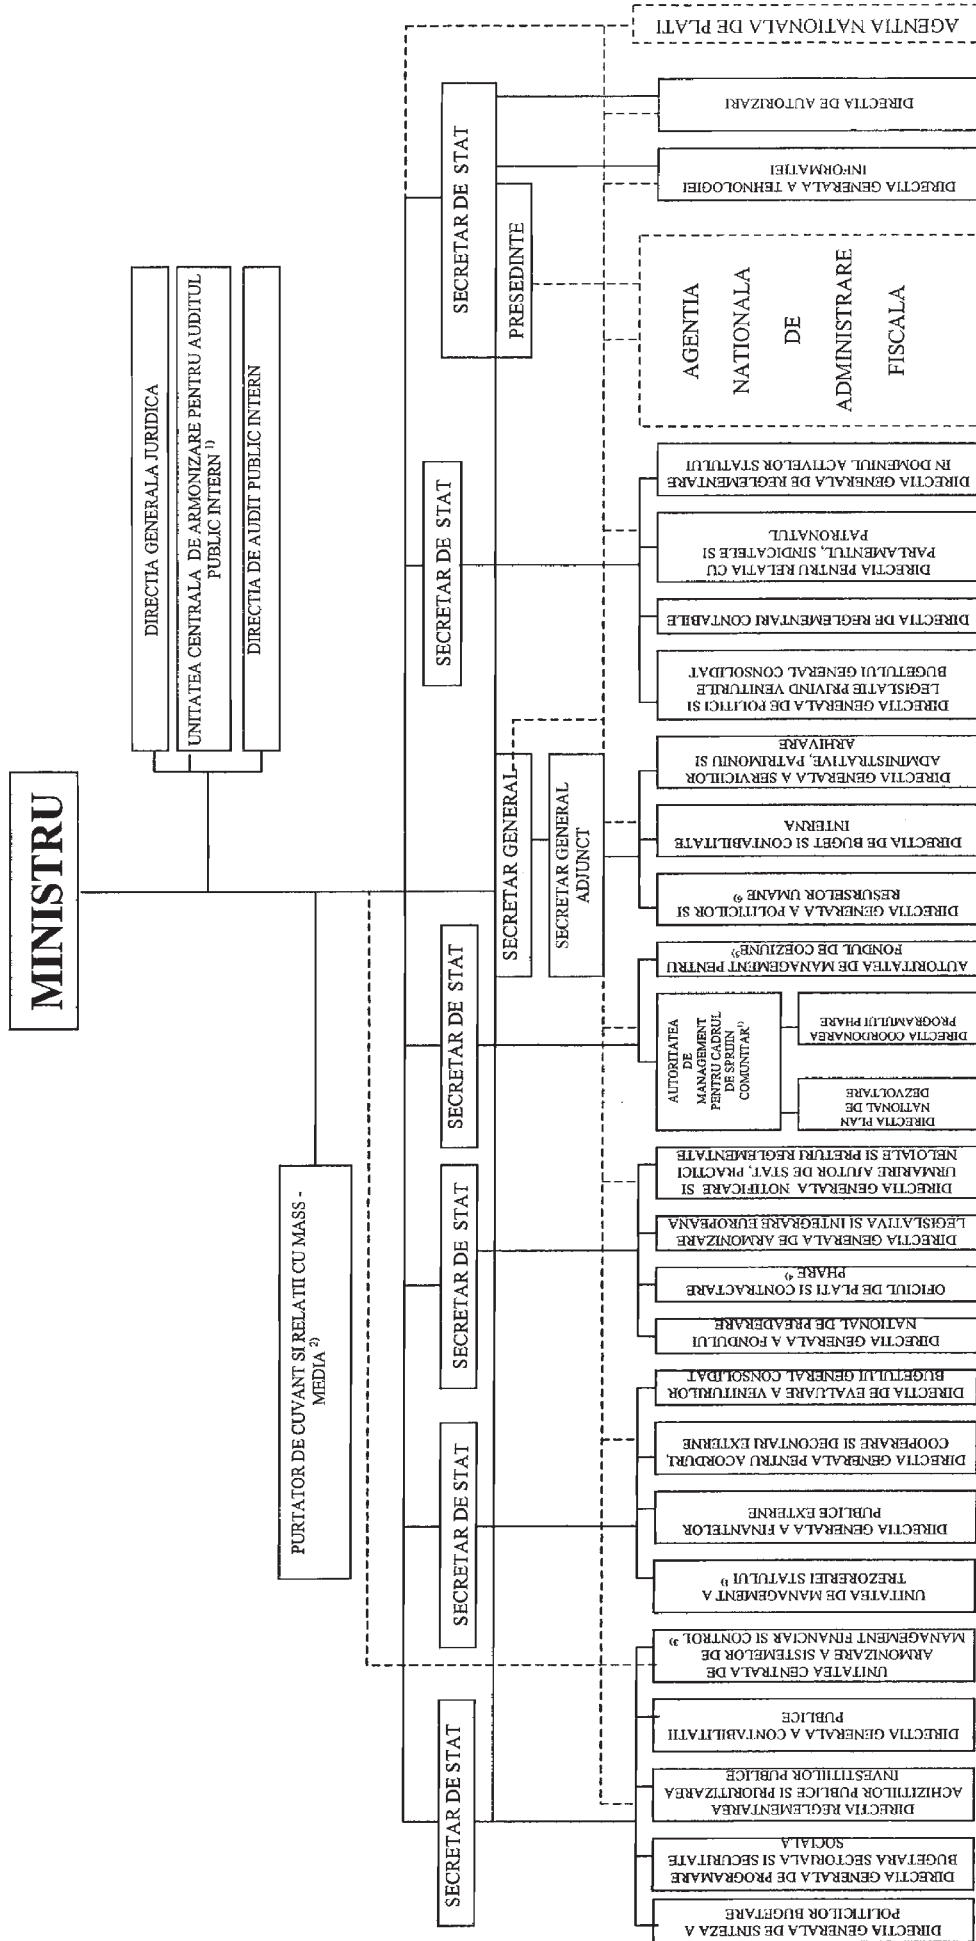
MINISTRU

DIRECTIA GENERALA JURIDICA

UNITATEA CENTRALA DE ARMONIZARE PENTRU AUDITUL PUBLIC INTERN $^{1)}$

DIRECTIA DE AUDIT PUBLIC INTERN

PURTATOR DE CUVANT SI RELATII CU MASS - MEDIA $^{2)}$

SECRETAR DE STAT

SECRETAR DE STAT

SECRETAR DE STAT

SECRETAR DE STAT

SECRETAR GENERAL

SECRETAR GENERAL ADJUNCT

SECRETAR DE STAT

SECRETAR DE STAT

PRESEDINTE

AGENTIA NATIONALA DE ADMINISTRARE FISCALA

AGENTIA NATIONALA DE PLATI

DIRECTIA DE AUTORIZARI

DIRECTIA GENERALA A TEHNOLOGIEI INFORMATIEI

DIRECTIA GENERALA DE REGLEMENTARE IN DOMENIUL ACTIVELOR STATULUI

DIRECTIA PENTRU RELATIA CU PARLAMENTUL, SINDICATELE SI PATRONATUL

DIRECTIA DE REGLEMENTARI CONTABILE

DIRECTIA GENERALA DE POLITICI SI LEGISLATIE PRIVIND VENITURILE BUGETULUI GENERAL CONSOLIDAT

DIRECTIA GENERALA A SERVICIILOR ADMINISTRATIVE, PATRIMONIU SI ARHIVARE

DIRECTIA DE BUGET SI CONTABILITATE INTERNA

DIRECTIA GENERALA A POLITICILOR SI RESURSELOR UMANE $^{3)}$

AUTORITATEA DE MANAGEMENT PENTRU FONDUL DE COEZIUNE$^{3)}$

AUTORITATEA DE MANAGEMENT PENTRU CADRUL DE SPRIJIN COMUNITAR$^{3)}$

DIRECTIA COORDONAREA PROGRAMULUI PHARE

DIRECTIA PLAN NATIONAL DE DEZVOLTARE

DIRECTIA GENERALA NOTIFICARE SI URMARIRE AJUTOR DE STAT, PRACTICI NELOIALE SI PRETURI REGLEMENTATE

DIRECTIA GENERALA DE ARMONIZARE LEGISLATIVA SI INTEGRARE EUROPEANA

OFICIUL DE PLATI SI CONTRACTARE PHARE $^{3)}$

DIRECTIA GENERALA A FONDULUI NATIONAL DE PREADERARE

DIRECTIA DE EVALUARE A VENITURILOR BUGETULUI GENERAL CONSOLIDAT

DIRECTIA GENERALA PENTRU ACORDURI, COOPERARE SI DECONTARI EXTERNE

DIRECTIA GENERALA A FINANTELOR PUBLICE EXTERNE

UNITATEA DE MANAGEMENT A TREZORERIEI STATULUI $^{3)}$

UNITATEA CENTRALA DE ARMONIZARE A SISTEMELOR DE MANAGEMENT FINANCIAR SI CONTROL $^{3)}$

DIRECTIA GENERALA A CONTABILITATII PUBLICE

DIRECTIA REGLEMENTAREA ACHIZITIILOR PUBLICE SI PRIORITIZAREA INVESTITIILOR PUBLICE

DIRECTIA GENERALA DE PROGRAMARE BUGETARA SECTORIALA SI SECURITATE SOCIALA

DIRECTIA GENERALA DE SINTEZA A POLITICILOR BUGETARE